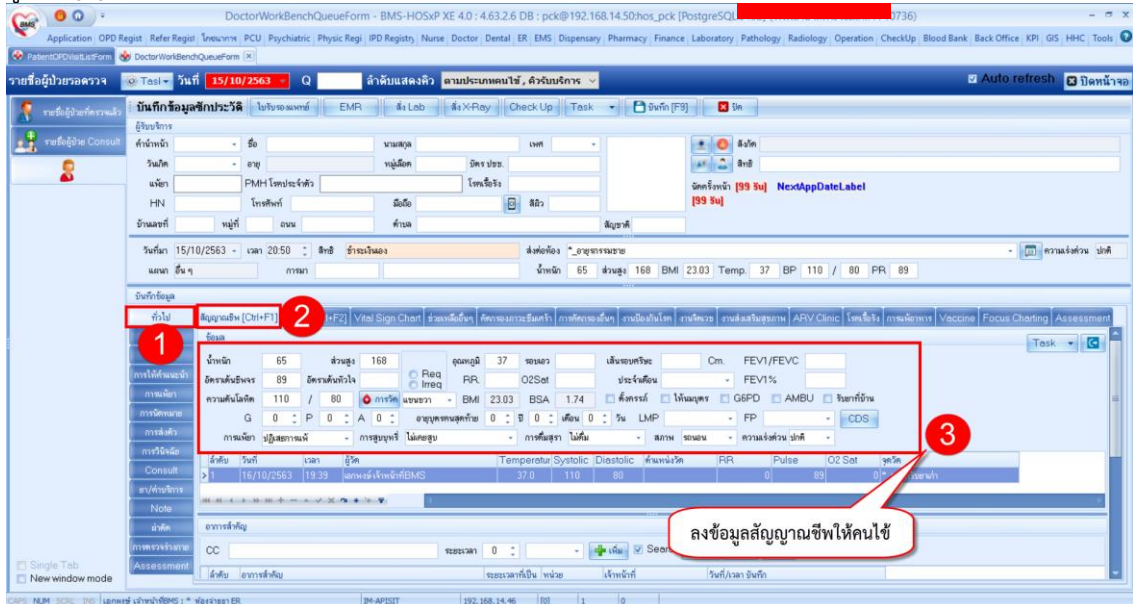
DoctorWorkBenchQueueForm - BMS-HOSxP XE 4.0 : 4.63.2.6 DB : pck@192.168.14.50:hos_pck [PostgreSQL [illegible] 0736)

Application OPD Regist Refer Regist โดนนาการ PCU Psychiatric Physic Regi IPD Registry Nurse Doctor Dental ER EMS Dispensary Pharmacy Finance Laboratory Pathology Radiology Operation CheckUp Blood Bank Back Office KPI GIS HHC Tools

PatientOPDVisitListForm DoctorWorkBenchQueueForm

รายชื่อผู้ป่วยรอตรวจ Task วันที่ 15/10/2563 Q ลำดับแสดงคิว ตามประเภทคนไข้ , คิวรับบริการ Auto refresh ปิดหน้าจอ

รายชื่อผู้ป่วยที่ตรวจแล้ว
รายชื่อผู้ป่วย Consult

บันทึกข้อมูลซักประวัติ ใบรับรองแพทย์ EMR สั่ง Lab สั่ง X-Ray Check Up Task บันทึก [F9] ปิด

ผู้รับบริการ
คำนำหน้า ชื่อ นามสกุล เพศ สิ่งกีด
วันเกิด อายุ หมู่เลือด บัตร ปชช. สิทธิ
แพ้ยา PMH โรคประจำตัว โรคเรื้อรัง
HN โทรศัพท์ มือถือ สีผิว นัดครั้งหน้า [99 วัน] NextAppDateLabel
บ้านเลขที่ หมู่ที่ ถนน ตำบล สัญชาติ [99 วัน]

วันที่มา 15/10/2563 เวลา 20:50 สิทธิ ชำระเงินเอง ส่งต่อห้อง *_อายุรกรรมชาย ความเร่งด่วน ปกติ
แผนก อื่น ๆ การมา น้ำหนัก 65 ส่วนสูง 168 BMI 23.03 Temp. 37 BP 110 / 80 PR 89

บันทึกข้อมูล
ทั่วไป
1
สัญญาณชีพ [Ctrl+F1]
2
+F2] Vital Sign Chart ช่วยเหลือตื่นๆ คัดกรองภาวะซึมเศร้า การคัดกรองอื่นๆ งานป้องกันโรค งานวัคซีน งานส่งเสริมสุขภาพ ARV Clinic โรคเรื้อรัง การแพ้อาหาร Vaccine Focus Charting Assessment

การให้คำแนะนำ
การแพ้ยา
การวิเคราะห์
การส่งตัว
การวินิจฉัย
Consult
ยา/ค่าบริการ
Note
ผ่าตัด
การตรวจร่างกาย
Assessment

ข้อมูล Task
น้ำหนัก 65 ส่วนสูง 168 อุณหภูมิ 37 รอบเอว เส้นรอบศีรษะ Cm. FEV1/FEVC
อัตราเต้นชีพจร 89 อัตราเต้นหัวใจ Req Irreg RR. O2Sat ประจำเดือน FEV1%
ความดันโลหิต 110 / 80 การวัด แขนขวา BMI 23.03 BSA 1.74 ตั้งครรภ์ ให้นมบุตร G6PD AMBU รับยาที่บ้าน
G 0 P 0 A 0 อายุบุตรคนสุดท้าย 0 ปี 0 เดือน 0 วัน LMP FP CDS
การแพ้ยา ปฏิเสธการแพ้ การสูบบุหรี่ ไม่เคยสูบ การดื่มสุรา ไม่ดื่ม สถาน รอนอน ความเร่งด่วน ปกติ

3

| ลำดับ | วันที่ | เวลา | ผู้วัด | Temperatur | Systolic | Diastolic | ตำแหน่งวัด | RR | Pulse | O2 Sat | จุดวัด |
|---|---|---|---|---|---|---|---|---|---|---|---|
| 1 | 16/10/2563 | 19:39 | เภสัชกร เจ้าหน้าที่BMS | 37.0 | 110 | 80 | | 0 | 89 | 0 | แขนขวา |

อาการสำคัญ
CC ระยะเวลา 0 เพิ่ม Search
ลำดับ อาการสำคัญ ระยะเวลาที่เป็น หน่วย เจ้าหน้าที่ วันที่/เวลา บันทึก

ลงข้อมูลสัญญาณชีพให้คนไข้

Single Tab
New window mode

CAPS NUM SCRL INS เภสัชกร เจ้าหน้าที่BMS : * ห้องจ่ายยา ER IM-APISIT 192.168.14.46 [0] 1 0